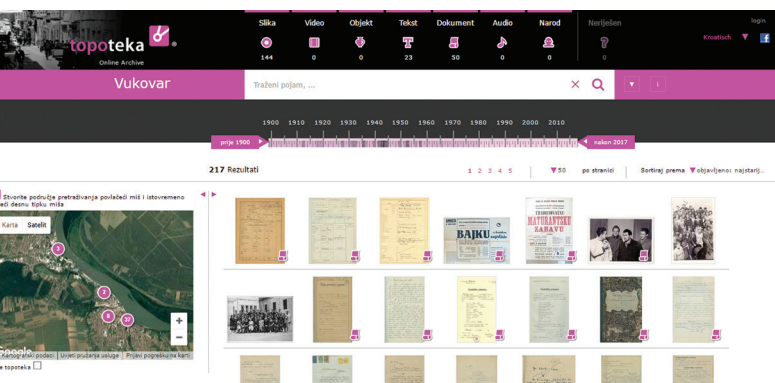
topoteka
Online Archive

Slika 144 | Video 0 | Objekt 0 | Tekst 23 | Dokument 50 | Audio 0 | Narod 0 | Neriješen 0

login
Kroatisch

Vukovar
Traženi pojam, ...

1900 1910 1920 1930 1940 1950 1960 1970 1980 1990 2000 2010
prije 1900
nakon 2017

217 Rezultati
1 2 3 4 5
50 po stranici
Sortiraj prema objavljeno: najstariji...

Stvorite područje pretraživanja povlačeći miš i istovremeno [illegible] desnu tipku miša
Karta Satelit
3
2
8
37
+
−
Google
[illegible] Uvjeti pružanja usluge Prijavi pogrešku na karti
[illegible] topoteka

BAJKU
MATURANTSKI ZABAVU